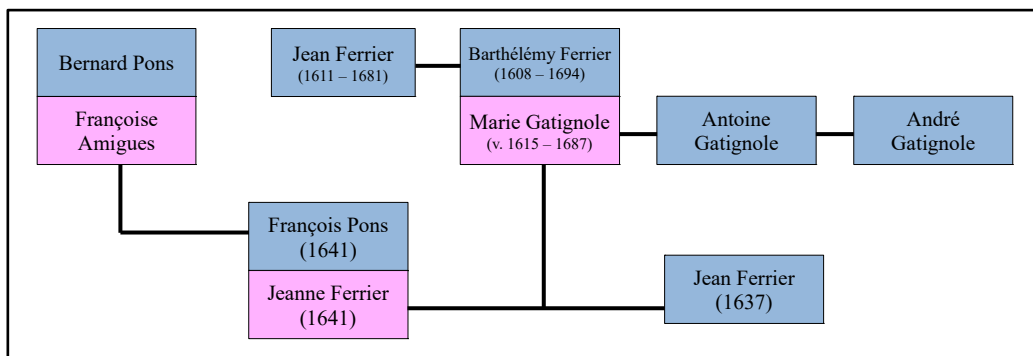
Bernard Pons

Françoise Amigues

Jean Ferrier (1611 – 1681)

Barthélémy Ferrier (1608 – 1694)

Marie Gatignole (v. 1615 – 1687)

Antoine Gatignole

André Gatignole

François Pons (1641)

Jeanne Ferrier (1641)

Jean Ferrier (1637)